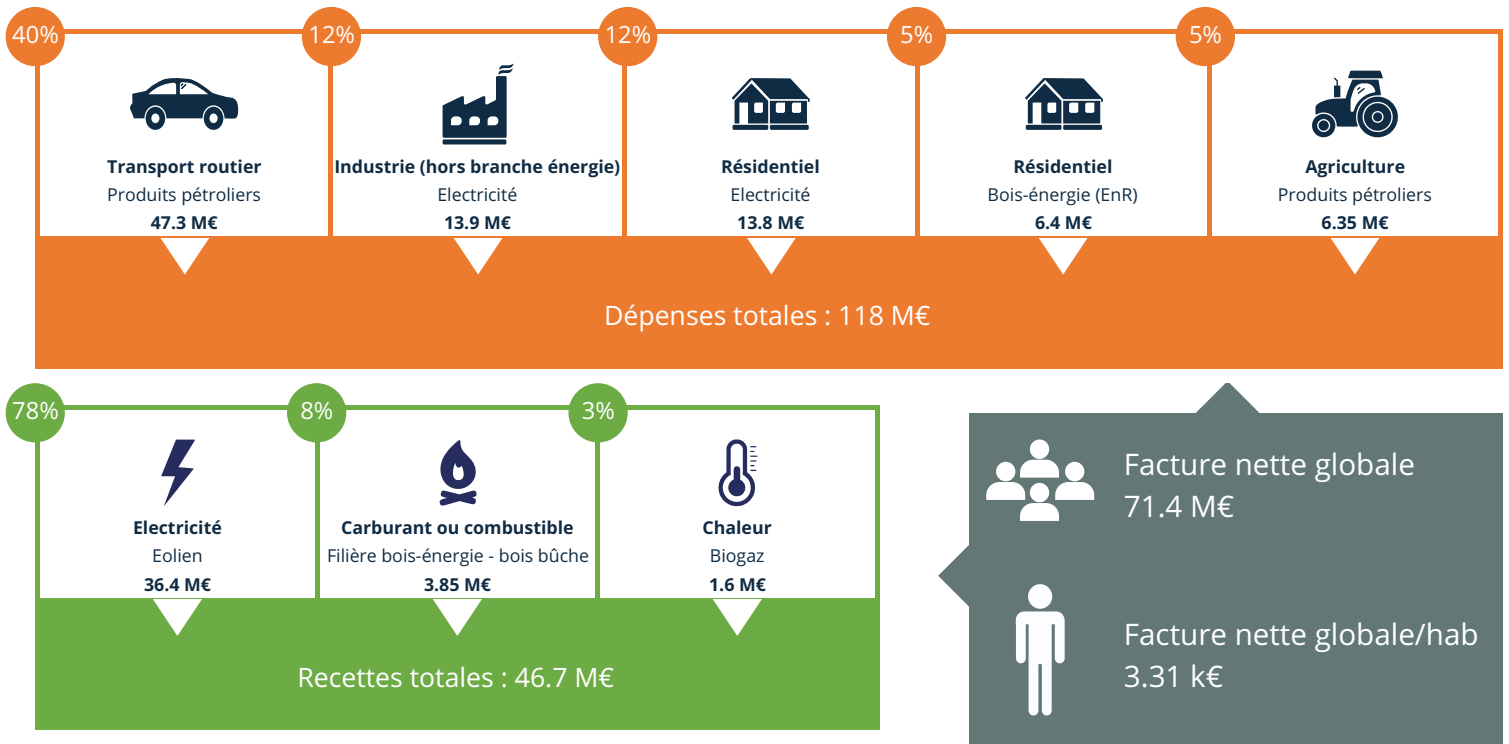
40%
Transport routier
Produits pétroliers
47.3 M€

12%
Industrie (hors branche énergie)
Electricité
13.9 M€

12%
Résidentiel
Electricité
13.8 M€

5%
Résidentiel
Bois-énergie (EnR)
6.4 M€

5%
Agriculture
Produits pétroliers
6.35 M€

Dépenses totales : 118 M€

78%
Electricité
Eolien
36.4 M€

8%
Carburant ou combustible
Filière bois-énergie - bois bûche
3.85 M€

3%
Chaleur
Biogaz
1.6 M€

Recettes totales : 46.7 M€

Facture nette globale
71.4 M€

Facture nette globale/hab
3.31 k€